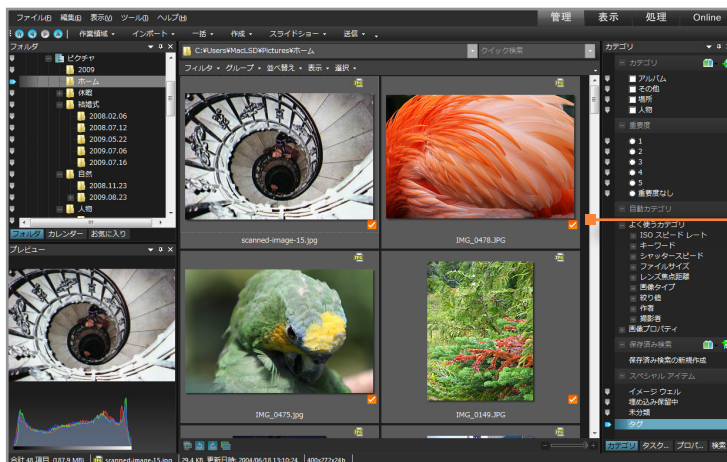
ファイル(F) 編集(E) 表示(V) ツール(T) ヘルプ(H)
管理 表示 処理 Online
作業領域 インポート 一括 作成 スライドショー 送信
フォルダ
ピクチャ
2009
ホーム
休暇
結婚式
2008.02.06
2008.07.12
2009.05.22
2009.07.06
2009.07.16
自然
2008.11.23
2009.08.23
人物
フォルダ カレンダー お気に入り
プレビュー
C:¥Users¥MacLSD¥Pictures¥ホーム
クイック検索
フィルタ グループ 並べ替え 表示 選択
scanned-image-15.jpg
IMG_0478.JPG
IMG_0475.jpg
IMG_0149.JPG
カテゴリ
カテゴリ
アルバム
その他
場所
人物
重要度
1
2
3
4
5
重要度なし
自動カテゴリ
よく使うカテゴリ
ISO スピード レート
キーワード
シャッタースピード
ファイルサイズ
レンズ焦点距離
画像タイプ
絞り値
作者
撮影者
画像プロパティ
保存済み検索
保存済み検索の新規作成
スペシャル アイテム
イメージ ウェル
埋め込み保留中
未分類
タグ
カテゴリ タスク... プロパ... 検索
合計 40 項目 (187.9 MB) scanned-image-15.jpg 29.4 KB 更新日時: 2004/06/18 13:10:24 400x272x24b